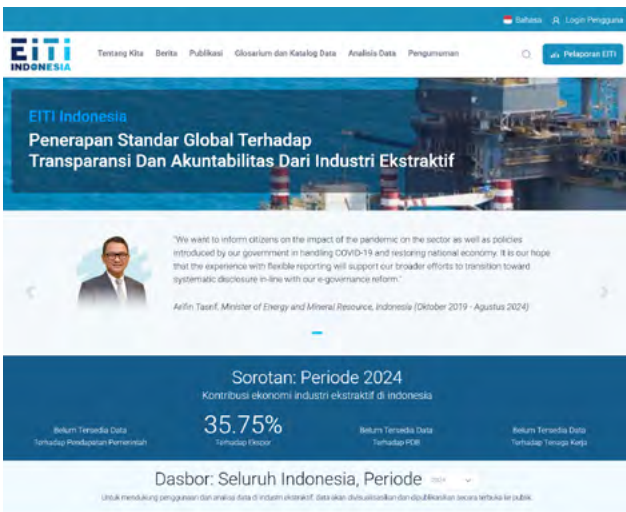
Bahasa Login Pengguna

EITI INDONESIA

Tentang Kita Berita Publikasi Glosarium dan Katalog Data Analisis Data Pengumuman

Pelaporan EITI

EITI Indonesia

Penerapan Standar Global Terhadap Transparansi Dan Akuntabilitas Dari Industri Ekstraktif

"We want to inform citizens on the impact of the pandemic on the sector as well as policies introduced by our government in handling COVID-19 and restoring national economy. It is our hope that the experience with flexible reporting will support our broader efforts to transition toward systematic disclosure in-line with our e-governance reform."

Arifin Tasrif, Minister of Energy and Mineral Resource, Indonesia (Oktober 2019 - Agustus 2024)

Sorotan: Periode 2024

Kontribusi ekonomi industri ekstraktif di indonesia

Belum Tersedia Data Terhadap Pendapatan Pemerintah

35.75% Terhadap Ekspor

Belum Tersedia Data Terhadap PDB

Belum Tersedia Data Terhadap Tenaga Kerja

Dasbor: Seluruh Indonesia, Periode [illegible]

Untuk mendukung penggunaan dan analisa data di industri ekstraktif, data akan divisualisasikan dan dipublikasikan secara terbuka ke publik.